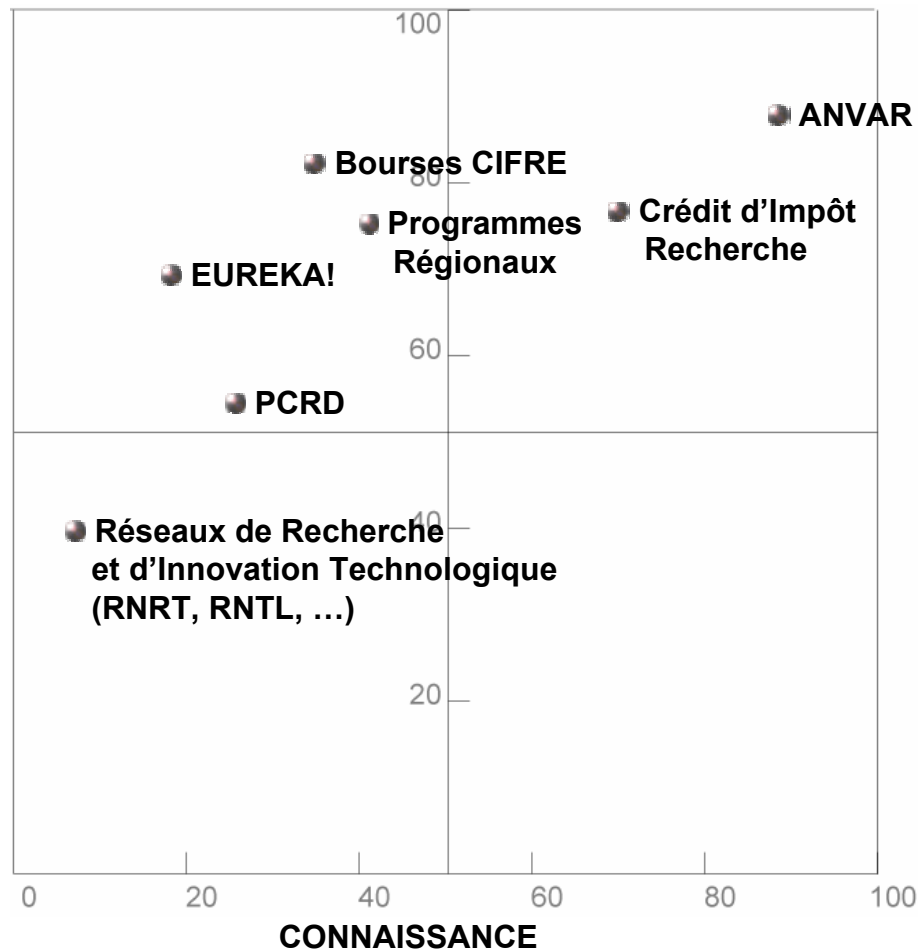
100

ANVAR

Bourses CIFRE

80

Programmes Régionaux

Crédit d'Impôt Recherche

EUREKA!

60

PCRD

Réseaux de Recherche et d'Innovation Technologique (RNRT, RNTL, …)

40

20

0
20
40
60
80
100

CONNAISSANCE